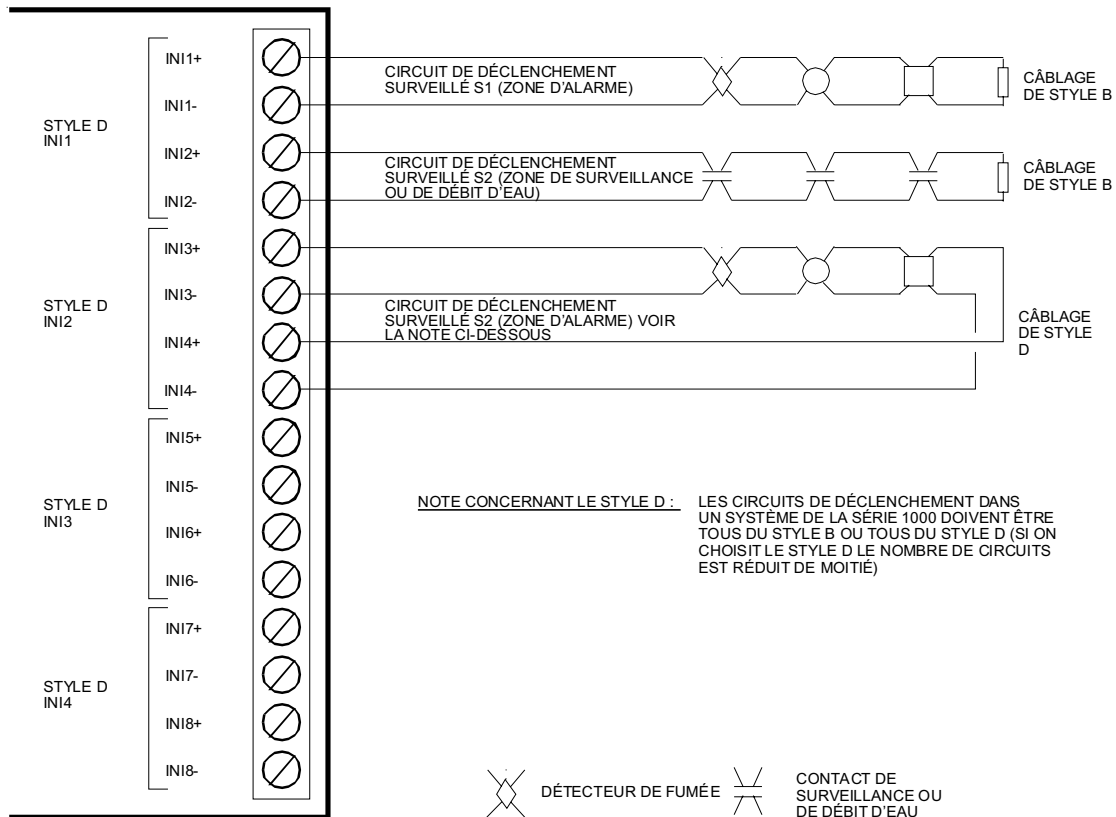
STYLE D
INI1

INI1+

INI1-

INI2+

INI2-

STYLE D
INI2

INI3+

INI3-

INI4+

INI4-

STYLE D
INI3

INI5+

INI5-

INI6+

INI6-

STYLE D
INI4

INI7+

INI7-

INI8+

INI8-

CIRCUIT DE DÉCLENCHEMENT SURVEILLÉ S1 (ZONE D'ALARME)

CÂBLAGE DE STYLE B

CIRCUIT DE DÉCLENCHEMENT SURVEILLÉ S2 (ZONE DE SURVEILLANCE OU DE DÉBIT D'EAU)

CÂBLAGE DE STYLE B

CIRCUIT DE DÉCLENCHEMENT SURVEILLÉ S2 (ZONE D'ALARME) VOIR LA NOTE CI-DESSOUS

CÂBLAGE DE STYLE D

NOTE CONCERNANT LE STYLE D : LES CIRCUITS DE DÉCLENCHEMENT DANS UN SYSTÈME DE LA SÉRIE 1000 DOIVENT ÊTRE TOUS DU STYLE B OU TOUS DU STYLE D (SI ON CHOISIT LE STYLE D LE NOMBRE DE CIRCUITS EST RÉDUIT DE MOITIÉ)

DÉTECTEUR DE FUMÉE

CONTACT DE SURVEILLANCE OU DE DÉBIT D'EAU